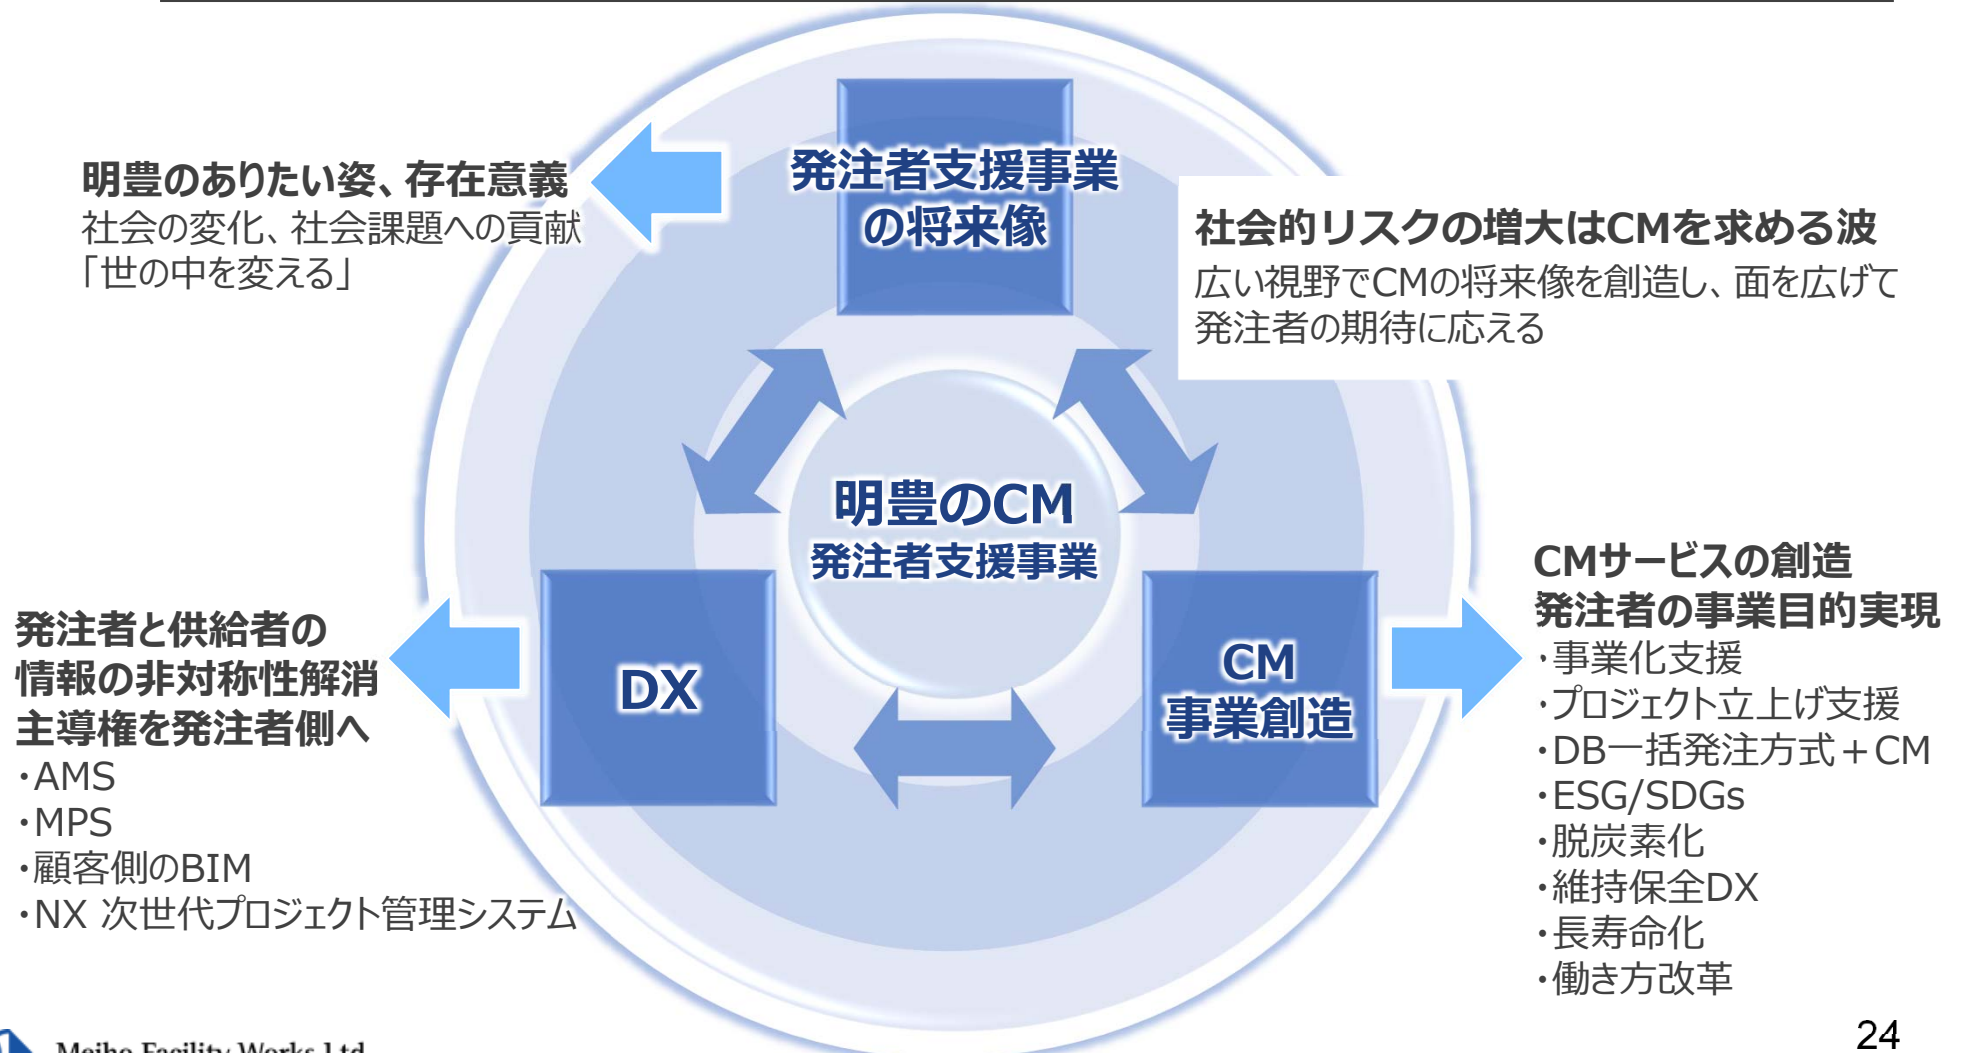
明豊のありたい姿、存在意義
社会の変化、社会課題への貢献
「世の中を変える」

発注者支援事業
の将来像

社会的リスクの増大はCMを求める波
広い視野でCMの将来像を創造し、面を広げて発注者の期待に応える

明豊のCM
発注者支援事業

発注者と供給者の
情報の非対称性解消
主導権を発注者側へ
・AMS
・MPS
・顧客側のBIM
・NX 次世代プロジェクト管理システム

DX

CM
事業創造

CMサービスの創造
発注者の事業目的実現
・事業化支援
・プロジェクト立上げ支援
・DB一括発注方式＋CM
・ESG/SDGs
・脱炭素化
・維持保全DX
・長寿命化
・働き方改革

Meiho Facility Works Ltd.

24